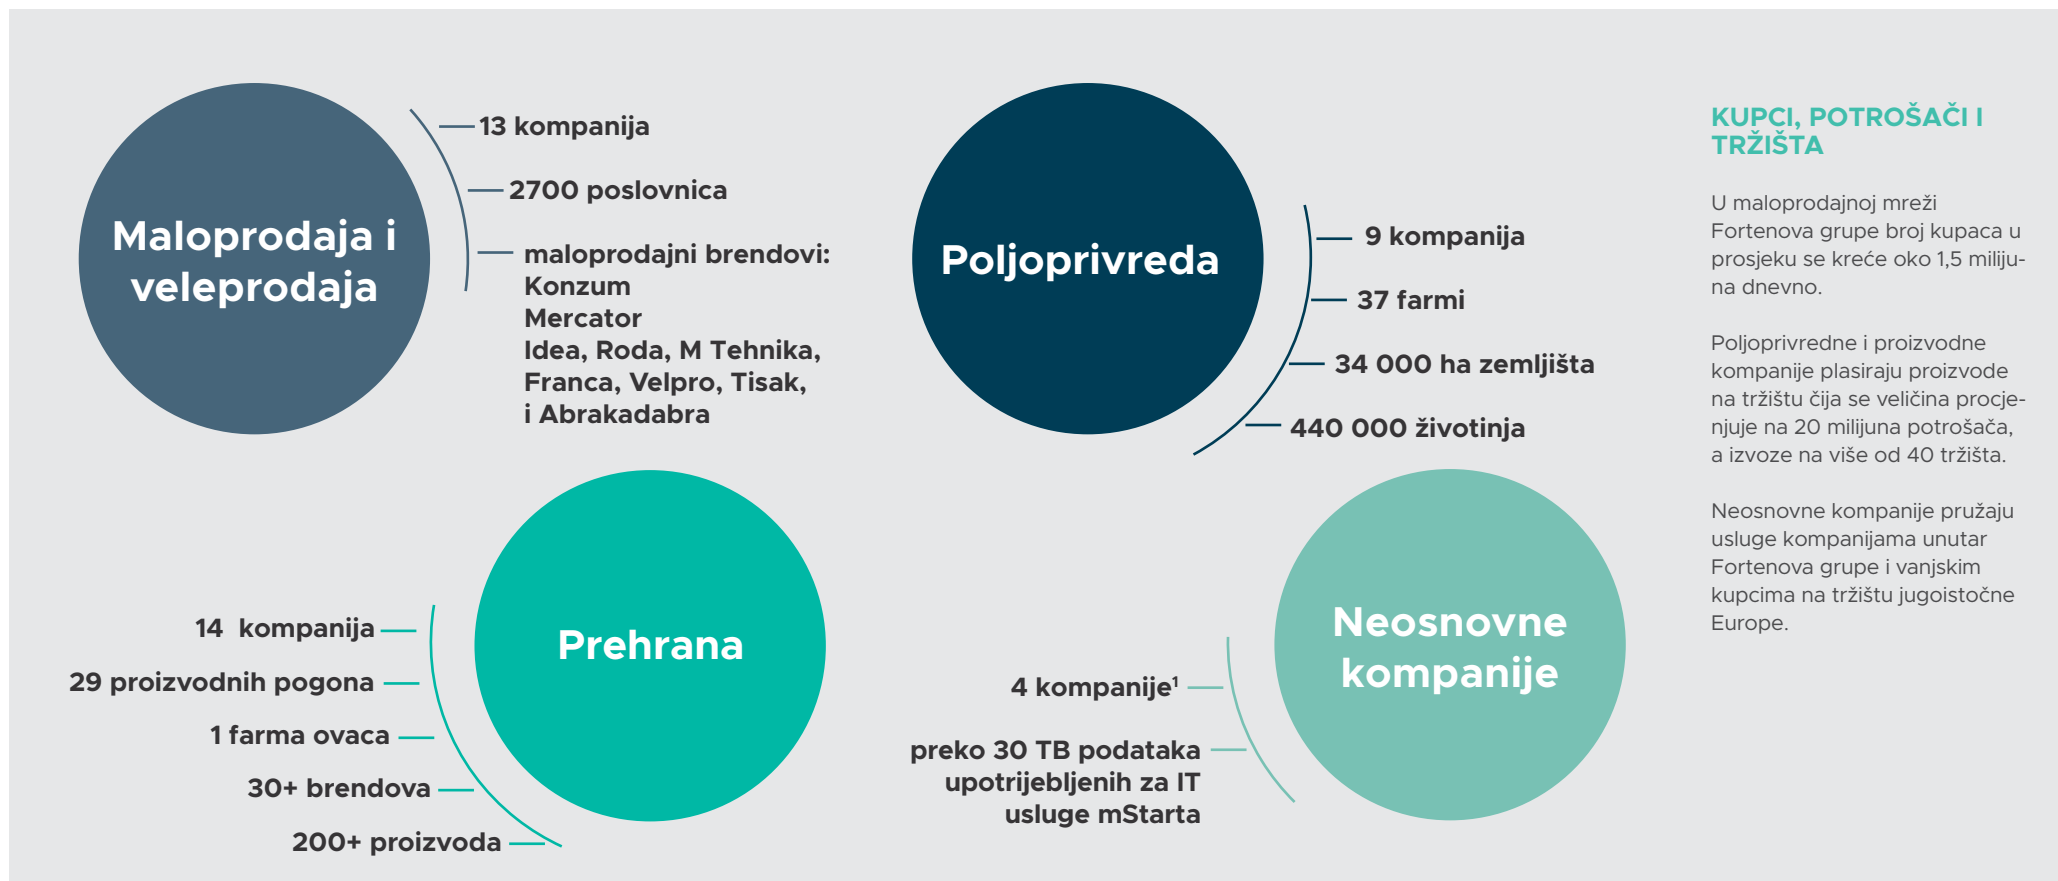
Maloprodaja i veleprodaja

13 kompanija

2700 poslovnica

maloprodajni brendovi:
Konzum
Mercator
Idea, Roda, M Tehnika, Franca, Velpro, Tisak, i Abrakadabra

Poljoprivreda

9 kompanija

37 farmi

34 000 ha zemljišta

440 000 životinja

KUPCI, POTROŠAČI I TRŽIŠTA

U maloprodajnoj mreži Fortenova grupe broj kupaca u prosjeku se kreće oko 1,5 milijuna dnevno.

Poljoprivredne i proizvodne kompanije plasiraju proizvode na tržištu čija se veličina procjenjuje na 20 milijuna potrošača, a izvoze na više od 40 tržišta.

Neosnovne kompanije pružaju usluge kompanijama unutar Fortenova grupe i vanjskim kupcima na tržištu jugoistočne Europe.

Prehrana

14 kompanija

29 proizvodnih pogona

1 farma ovaca

30+ brendova

200+ proizvoda

Neosnovne kompanije

4 kompanije$^1$

preko 30 TB podataka upotrijebljenih za IT usluge mStarta